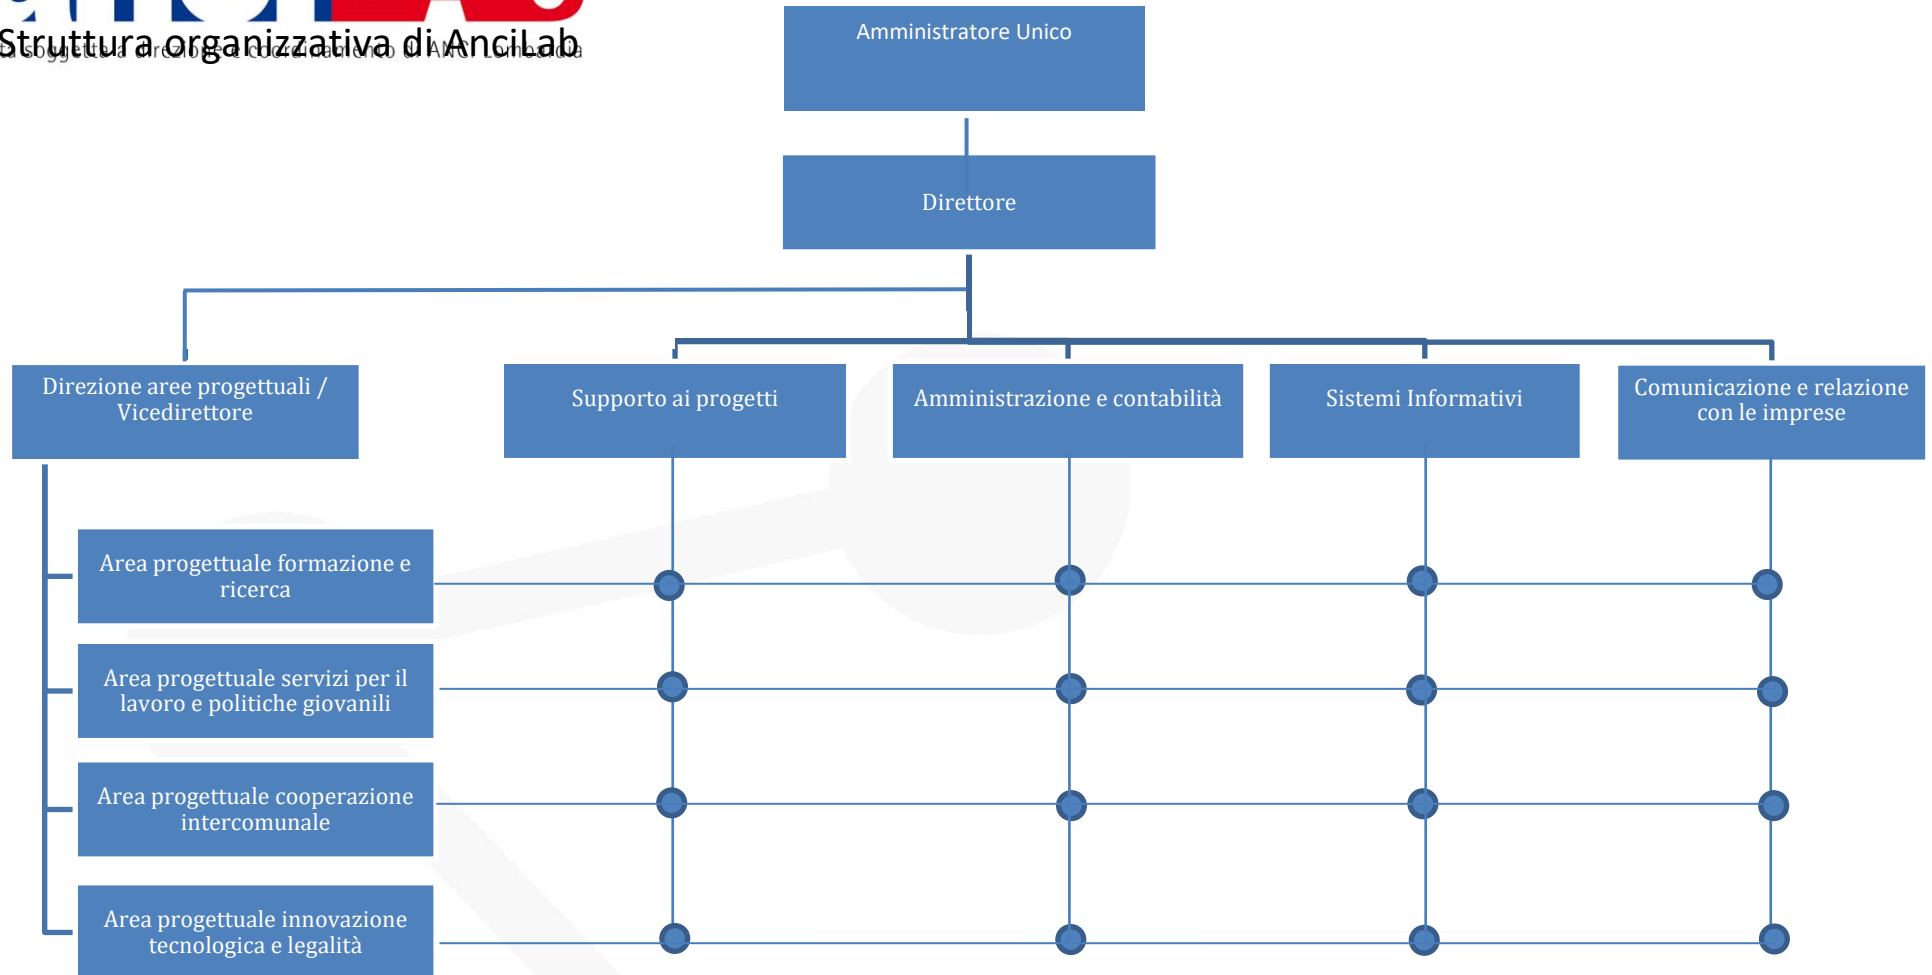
Struttura organizzativa di AnciLab

a soggetta a direzione e coordinamento di ANCI Lombardia

Amministratore Unico

Direttore

Direzione aree progettuali / Vicedirettore

Supporto ai progetti

Amministrazione e contabilità

Sistemi Informativi

Comunicazione e relazione con le imprese

Area progettuale formazione e ricerca

Area progettuale servizi per il lavoro e politiche giovanili

Area progettuale cooperazione intercomunale

Area progettuale innovazione tecnologica e legalità